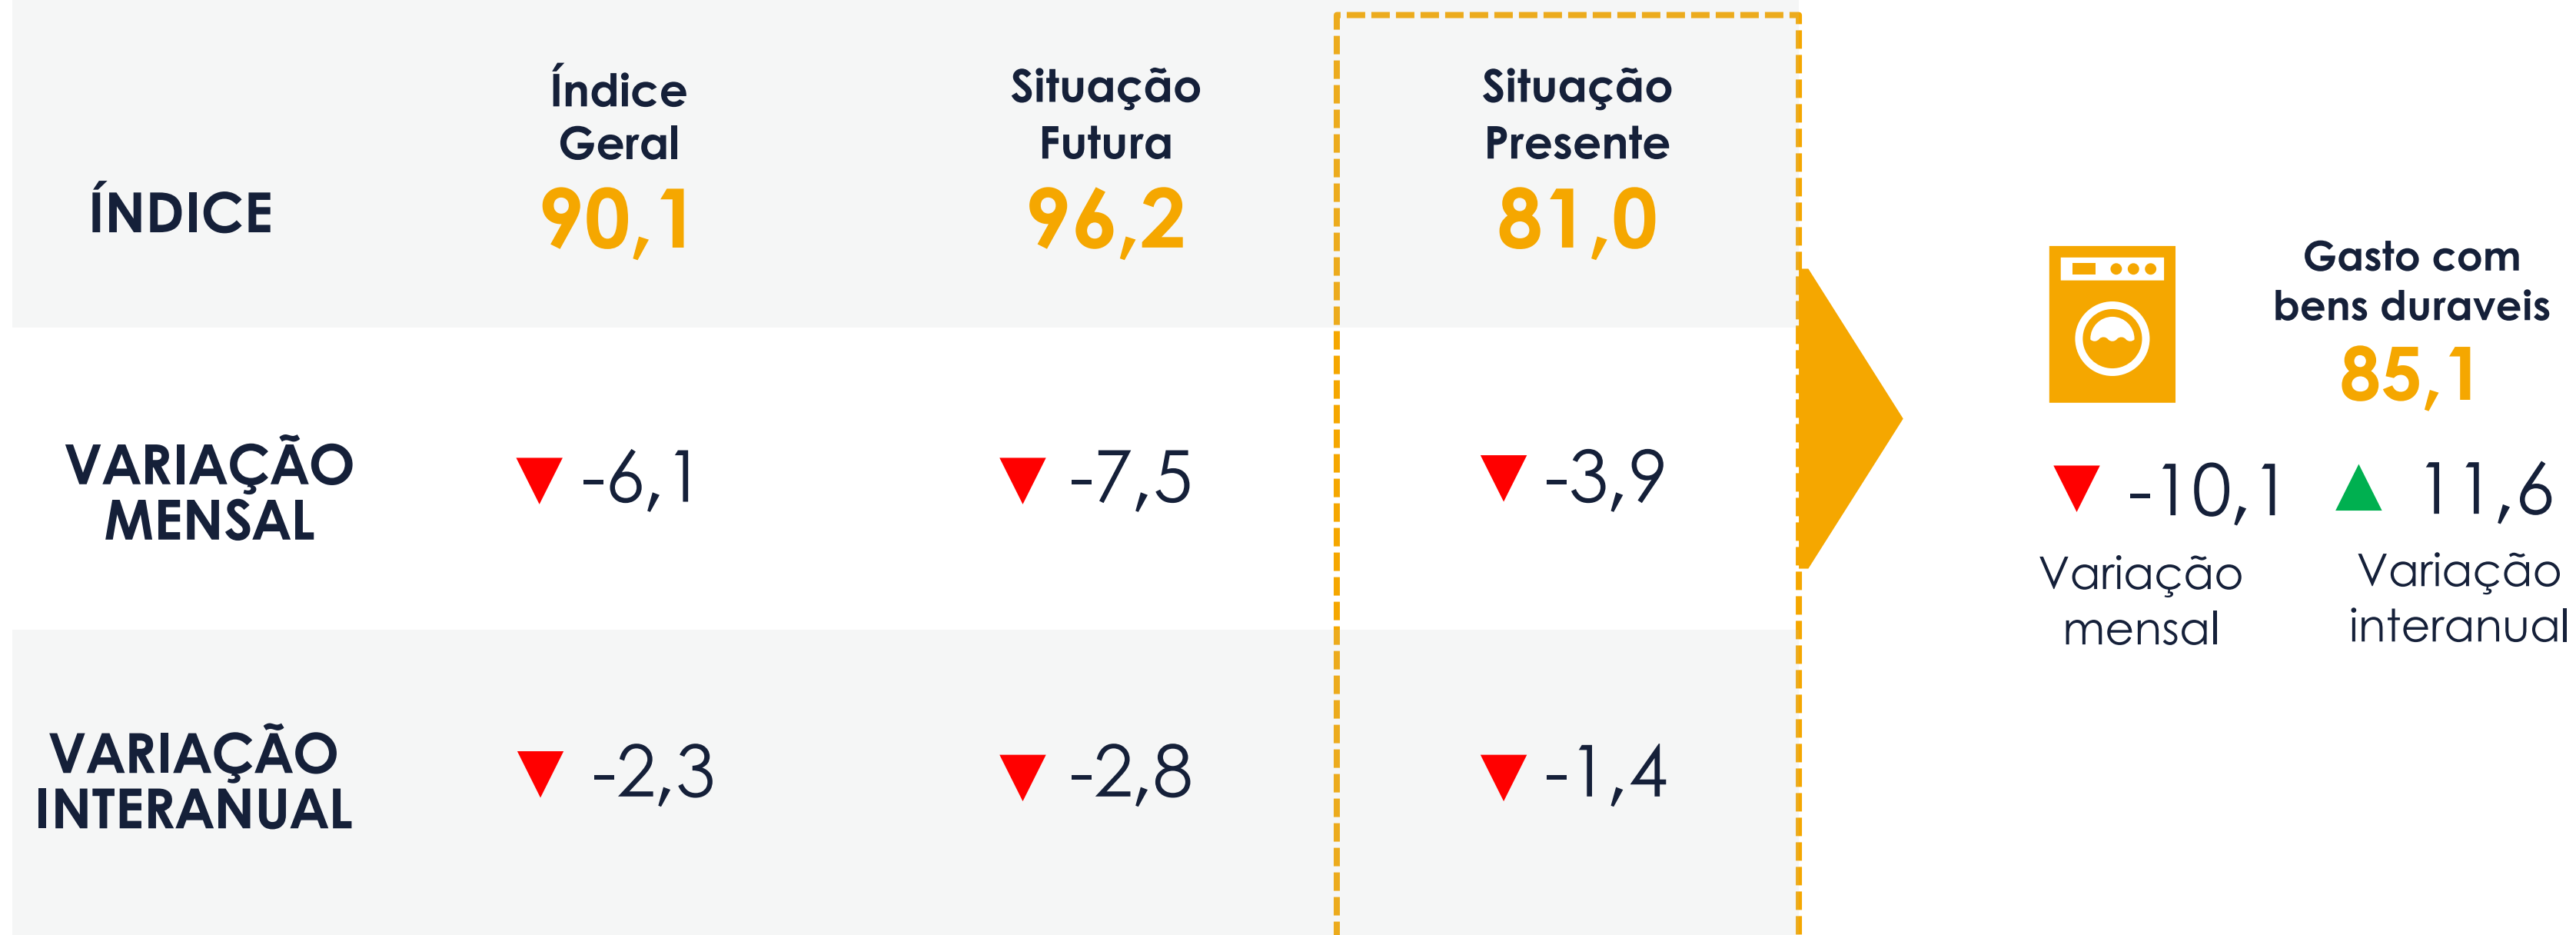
| | Índice Geral | Situação Futura | Situação Presente |
|---|---|---|---|
| ÍNDICE | 90,1 | 96,2 | 81,0 |
| VARIAÇÃO MENSAL | ▼ -6,1 | ▼ -7,5 | ▼ -3,9 |
| VARIAÇÃO INTERANUAL | ▼ -2,3 | ▼ -2,8 | ▼ -1,4 |

Gasto com bens duraveis
85,1

▼ -10,1
Variação mensal

▲ 11,6
Variação interanual